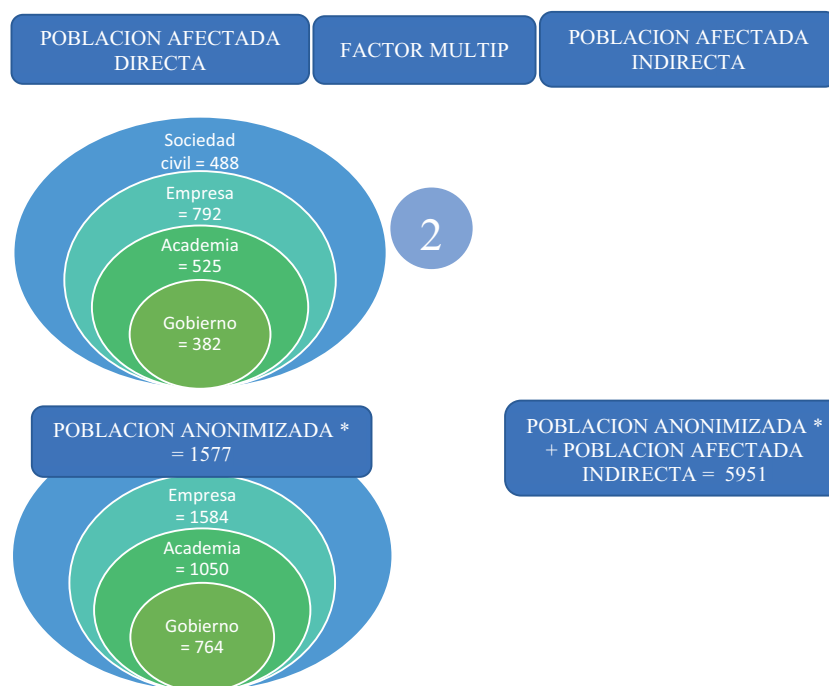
POBLACION AFECTADA DIRECTA

FACTOR MULTIP

POBLACION AFECTADA INDIRECTA

Sociedad civil = 488

Empresa = 792

Academia = 525

Gobierno = 382

2

POBLACION ANONIMIZADA * = 1577

Empresa = 1584

Academia = 1050

Gobierno = 764

POBLACION ANONIMIZADA * + POBLACION AFECTADA INDIRECTA = 5951